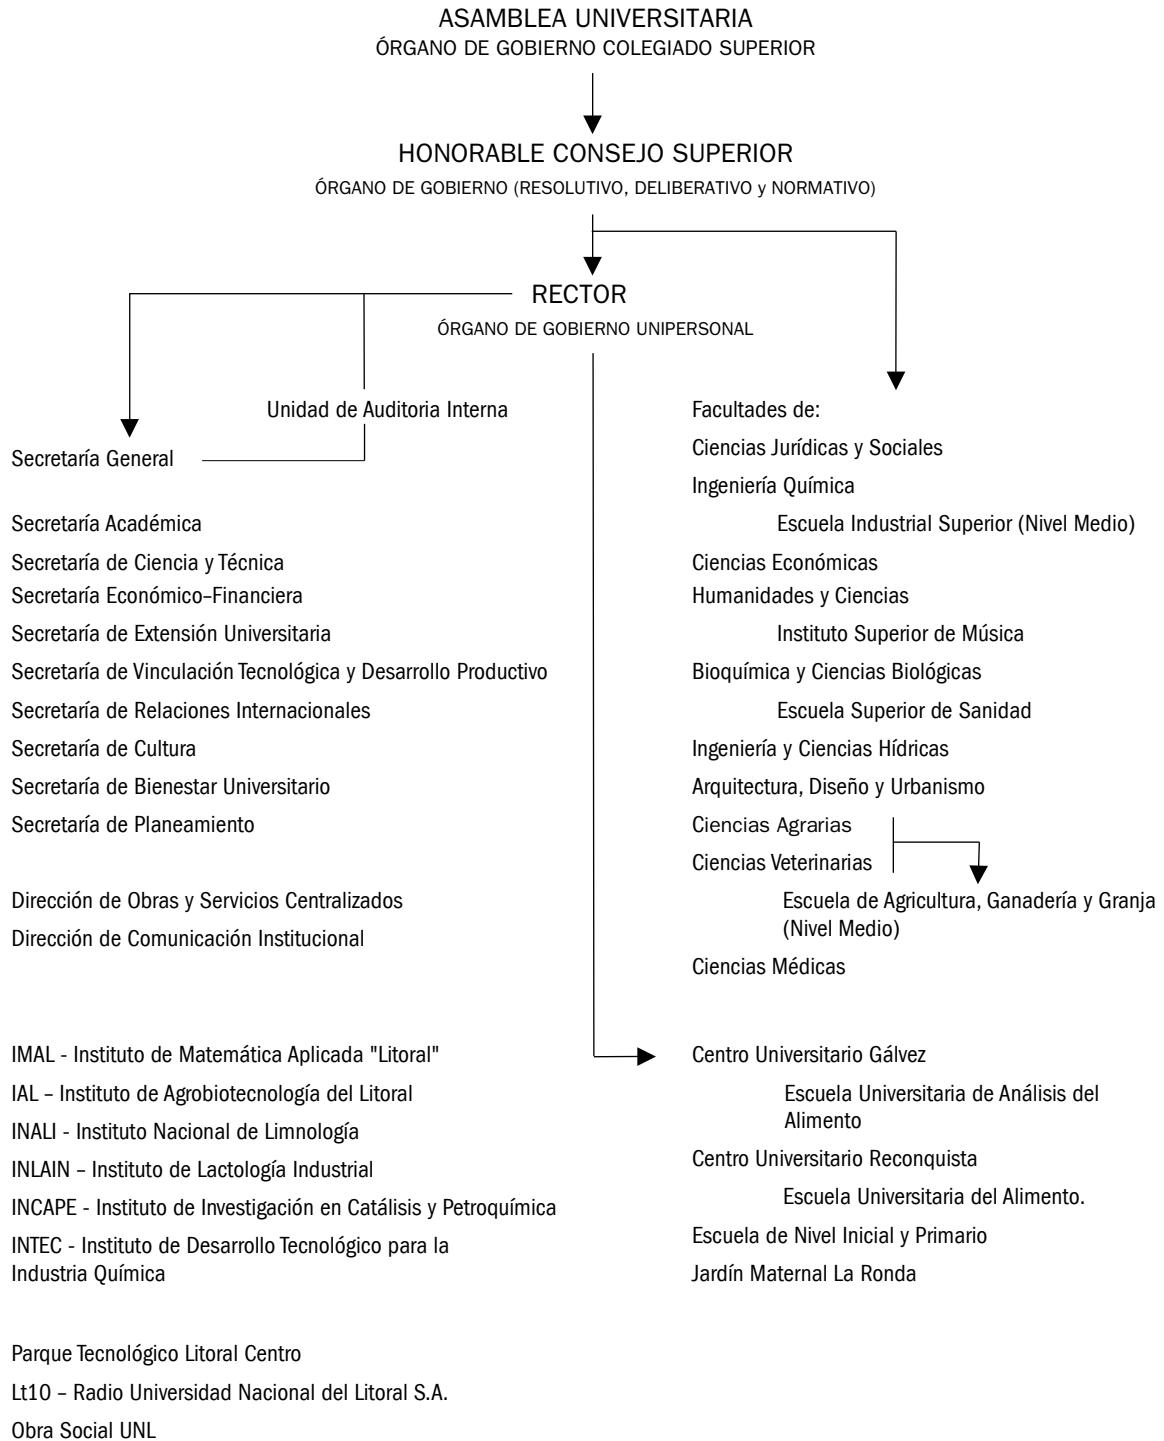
ASAMBLEA UNIVERSITARIA
ÓRGANO DE GOBIERNO COLEGIADO SUPERIOR

HONORABLE CONSEJO SUPERIOR
ÓRGANO DE GOBIERNO (RESOLUTIVO, DELIBERATIVO y NORMATIVO)

RECTOR
ÓRGANO DE GOBIERNO UNIPERSONAL

Unidad de Auditoria Interna

Secretaría General

Secretaría Académica
Secretaría de Ciencia y Técnica
Secretaría Económico–Financiera
Secretaría de Extensión Universitaria
Secretaría de Vinculación Tecnológica y Desarrollo Productivo
Secretaría de Relaciones Internacionales
Secretaría de Cultura
Secretaría de Bienestar Universitario
Secretaría de Planeamiento

Dirección de Obras y Servicios Centralizados
Dirección de Comunicación Institucional

IMAL - Instituto de Matemática Aplicada "Litoral"
IAL – Instituto de Agrobiotecnología del Litoral
INALI - Instituto Nacional de Limnología
INLAIN – Instituto de Lactología Industrial
INCAPE - Instituto de Investigación en Catálisis y Petroquímica
INTEC - Instituto de Desarrollo Tecnológico para la Industria Química

Parque Tecnológico Litoral Centro
Lt10 – Radio Universidad Nacional del Litoral S.A.
Obra Social UNL

Facultades de:
Ciencias Jurídicas y Sociales
Ingeniería Química
Escuela Industrial Superior (Nivel Medio)
Ciencias Económicas
Humanidades y Ciencias
Instituto Superior de Música
Bioquímica y Ciencias Biológicas
Escuela Superior de Sanidad
Ingeniería y Ciencias Hídricas
Arquitectura, Diseño y Urbanismo
Ciencias Agrarias
Ciencias Veterinarias
Escuela de Agricultura, Ganadería y Granja (Nivel Medio)
Ciencias Médicas

Centro Universitario Gálvez
Escuela Universitaria de Análisis del Alimento
Centro Universitario Reconquista
Escuela Universitaria del Alimento.
Escuela de Nivel Inicial y Primario
Jardín Maternal La Ronda